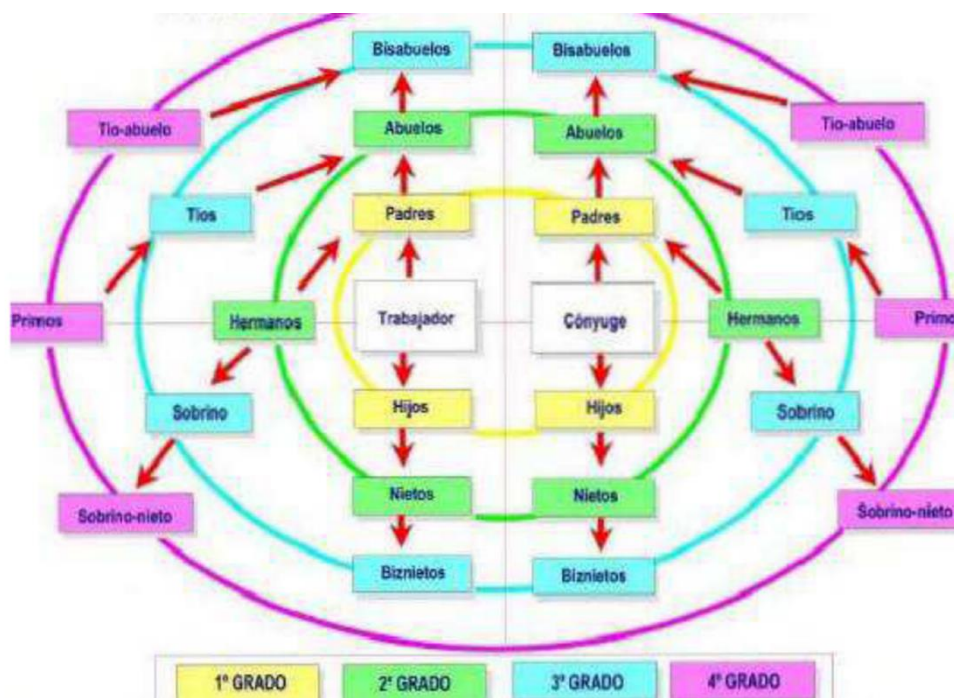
Bisabuelos
Bisabuelos
Tío-abuelo
Abuelos
Abuelos
Tío-abuelo
Tíos
Padres
Padres
Tíos
Primos
Hermanos
Trabajador
Cónyuge
Hermanos
Primo
Sobrino
Hijos
Hijos
Sobrino
Nietos
Nietos
Sobrino-nieto
Sobrino-nieto
Biznietos
Biznietos

1º GRADO
2º GRADO
3º GRADO
4º GRADO